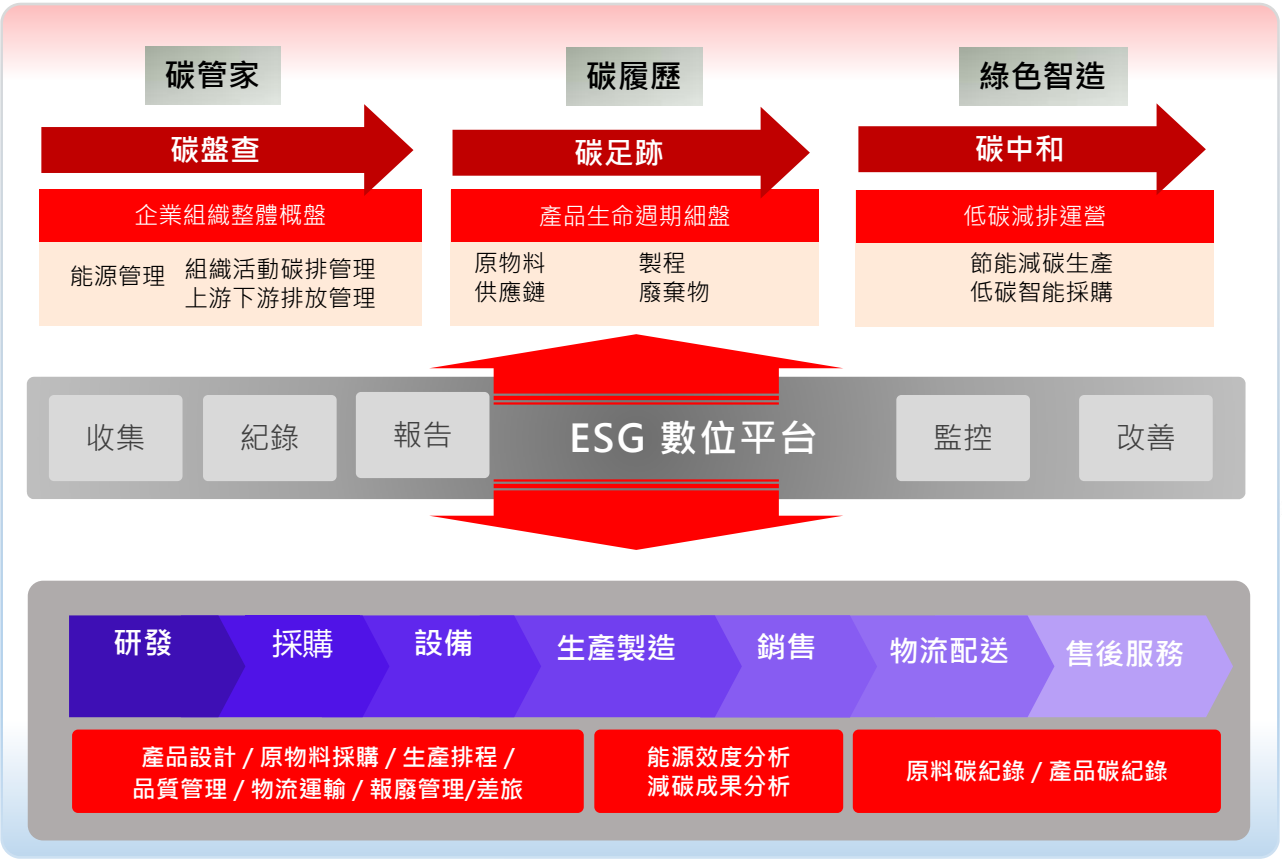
碳管家

碳盤查

企業組織整體概盤

能源管理 組織活動碳排管理 上游下游排放管理

碳履歷

碳足跡

產品生命週期細盤

原物料 供應鏈 製程 廢棄物

綠色智造

碳中和

低碳減排運營

節能減碳生產 低碳智能採購

收集 紀錄 報告 ESG 數位平台 監控 改善

研發 採購 設備 生產製造 銷售 物流配送 售後服務

產品設計 / 原物料採購 / 生產排程 / 品質管理 / 物流運輸 / 報廢管理/差旅

能源效度分析 減碳成果分析

原料碳紀錄 / 產品碳紀錄